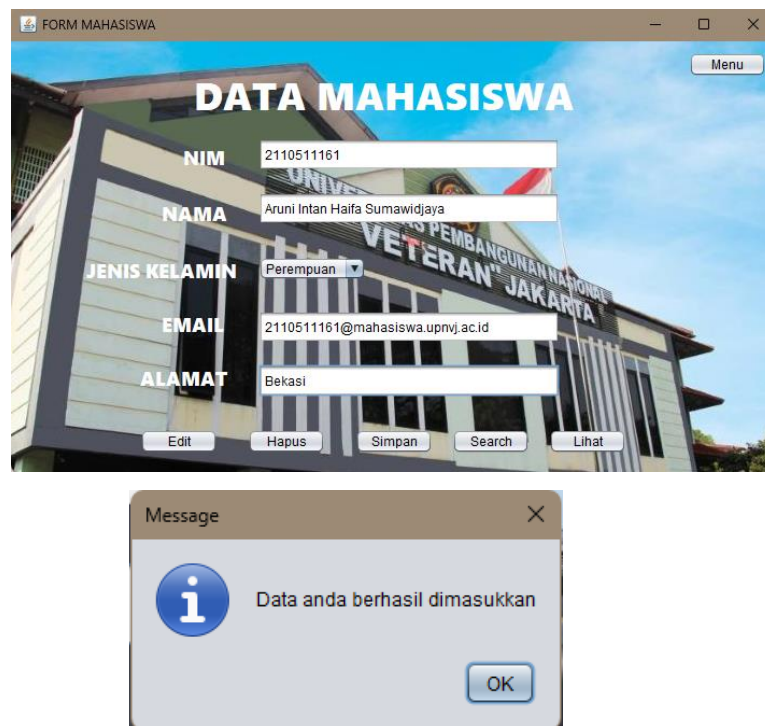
FORM MAHASISWA

Menu

DATA MAHASISWA

NIM 2110511161

NAMA Aruni Intan Haifa Sumawidjaya

JENIS KELAMIN Perempuan

EMAIL 2110511161@mahasiswa.upnvj.ac.id

ALAMAT Bekasi

UNIVERSITAS PEMBANGUNAN NASIONAL "VETERAN" JAKARTA

Edit Hapus Simpan Search Lihat

Message

Data anda berhasil dimasukkan

OK